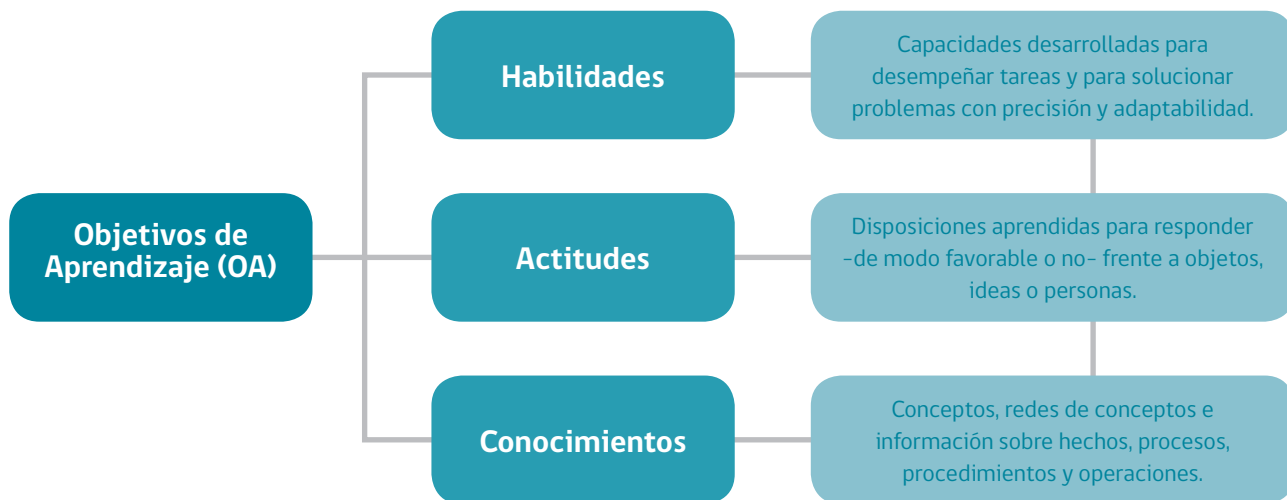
Objetivos de Aprendizaje (OA)

Habilidades

Capacidades desarrolladas para desempeñar tareas y para solucionar problemas con precisión y adaptabilidad.

Actitudes

Disposiciones aprendidas para responder -de modo favorable o no- frente a objetos, ideas o personas.

Conocimientos

Conceptos, redes de conceptos e información sobre hechos, procesos, procedimientos y operaciones.